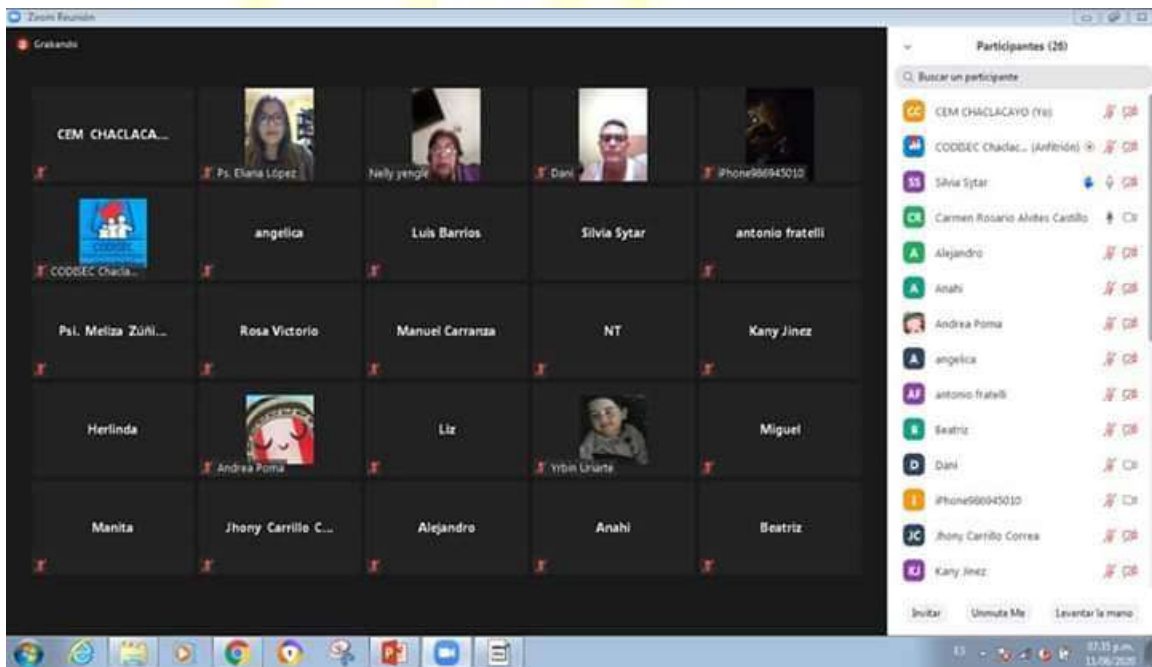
Zoom Reunión

Grabando

CEM CHACLACA...

Ps. Eliana López

Nelly yengle

Dani

iPhone986945010

CODISEC Chacla...

angelica

Luis Barrios

Silvia Sytar

antonio fratelli

Psi. Meliza Zúñi...

Rosa Victorio

Manuel Carranza

NT

Kany Jinez

Herlinda

Andrea Poma

Liz

Yrbin Uriarte

Miguel

Manita

Jhony Carrillo C...

Alejandro

Anahi

Beatriz

Participantes (26)

Buscar un participante

CEM CHACLACAYO (Yo)

CODISEC Chaclac... (Anfitrión)

Silvia Sytar

Carmen Rosario Alvites Castillo

Alejandro

Anahi

Andrea Poma

angelica

antonio fratelli

Beatriz

Dani

iPhone986945010

Jhony Carrillo Correa

Kany Jinez

Invitar

Unmute Me

Levantar la mano

07:35 p.m.
11/06/2020